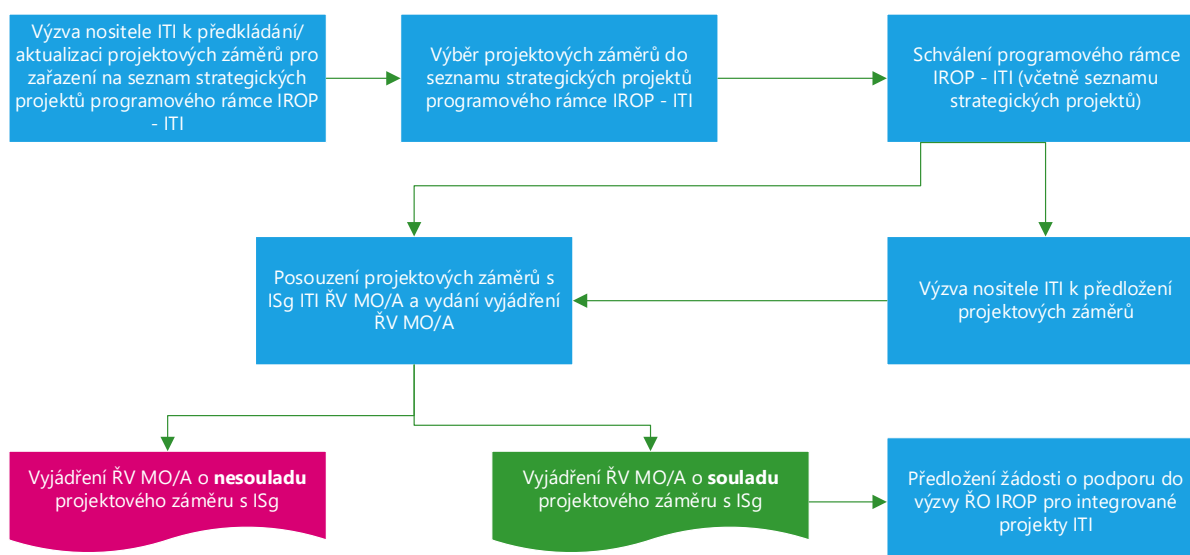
Výzva nositele ITI k předkládání/ aktualizaci projektových záměrů pro zařazení na seznam strategických projektů programového rámce IROP - ITI

Výběr projektových záměrů do seznamu strategických projektů programového rámce IROP - ITI

Schválení programového rámce IROP - ITI (včetně seznamu strategických projektů)

Posouzení projektových záměrů s ISg ITI ŘV MO/A a vydání vyjádření ŘV MO/A

Výzva nositele ITI k předložení projektových záměrů

Vyjádření ŘV MO/A o **nesouladu** projektového záměru s ISg

Vyjádření ŘV MO/A o **souladu** projektového záměru s ISg

Předložení žádosti o podporu do výzvy ŘO IROP pro integrované projekty ITI